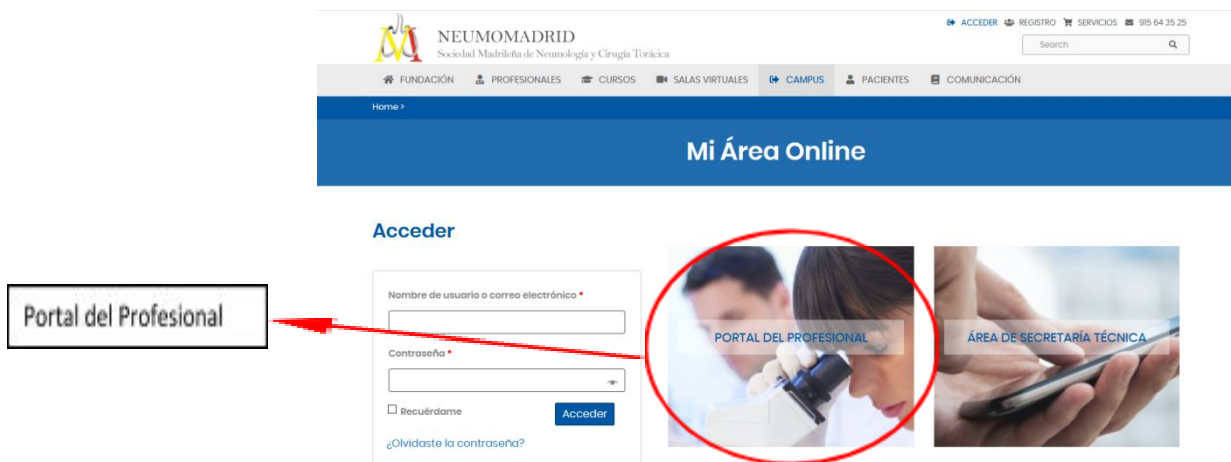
Portal del Profesional

NEUMOMADRID
Sociedad Madrileña de Neumología y Cirugía Torácica

ACCEDER REGISTRO SERVICIOS 915 64 35 25

Search

FUNDACIÓN PROFESIONALES CURSOS SALAS VIRTUALES CAMPUS PACIENTES COMUNICACIÓN

Home >

Mi Área Online

Acceder

Nombre de usuario o correo electrónico *

Contraseña *

Recuérdame

Acceder

¿Olvidaste la contraseña?

PORTAL DEL PROFESIONAL

ÁREA DE SECRETARÍA TÉCNICA